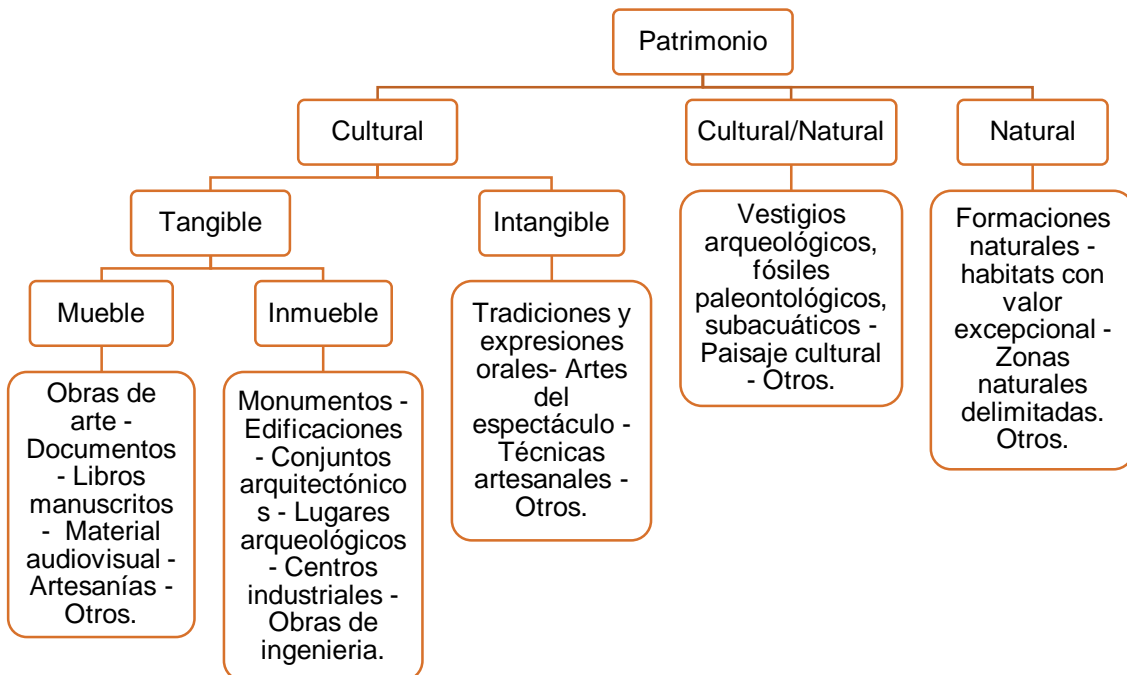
Patrimonio

Cultural

Cultural/Natural

Natural

Tangible

Intangible

Mueble

Inmueble

Obras de arte - Documentos - Libros manuscritos - Material audiovisual - Artesanías - Otros.

Monumentos - Edificaciones - Conjuntos arquitectónicos - Lugares arqueológicos - Centros industriales - Obras de ingenieria.

Tradiciones y expresiones orales- Artes del espectáculo - Técnicas artesanales - Otros.

Vestigios arqueológicos, fósiles paleontológicos, subacuáticos - Paisaje cultural - Otros.

Formaciones naturales - habitats con valor excepcional - Zonas naturales delimitadas. Otros.